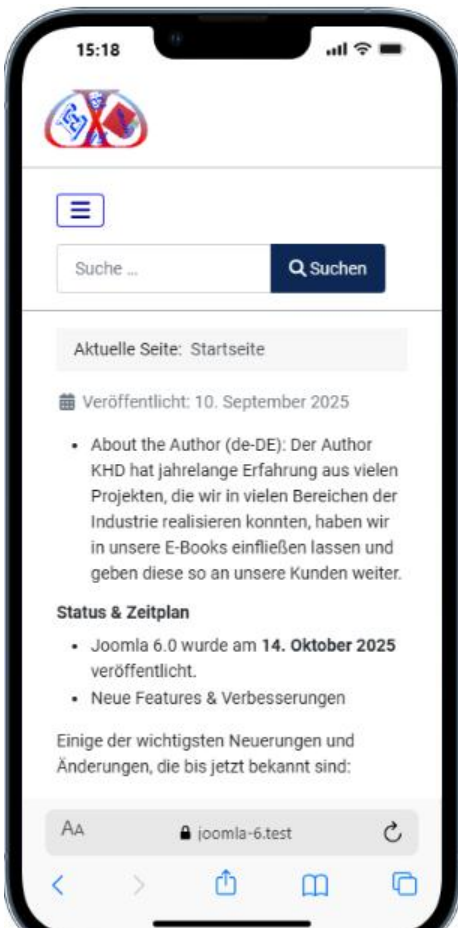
15:18

Suche ...

Suchen

Aktuelle Seite: Startseite

Veröffentlicht: 10. September 2025

- About the Author (de-DE): Der Author KHD hat jahrelange Erfahrung aus vielen Projekten, die wir in vielen Bereichen der Industrie realisieren konnten, haben wir in unsere E-Books einfließen lassen und geben diese so an unsere Kunden weiter.

**Status & Zeitplan**

- Joomla 6.0 wurde am **14. Oktober 2025** veröffentlicht.
- Neue Features & Verbesserungen

Einige der wichtigsten Neuerungen und Änderungen, die bis jetzt bekannt sind:

AA joomla-6.test